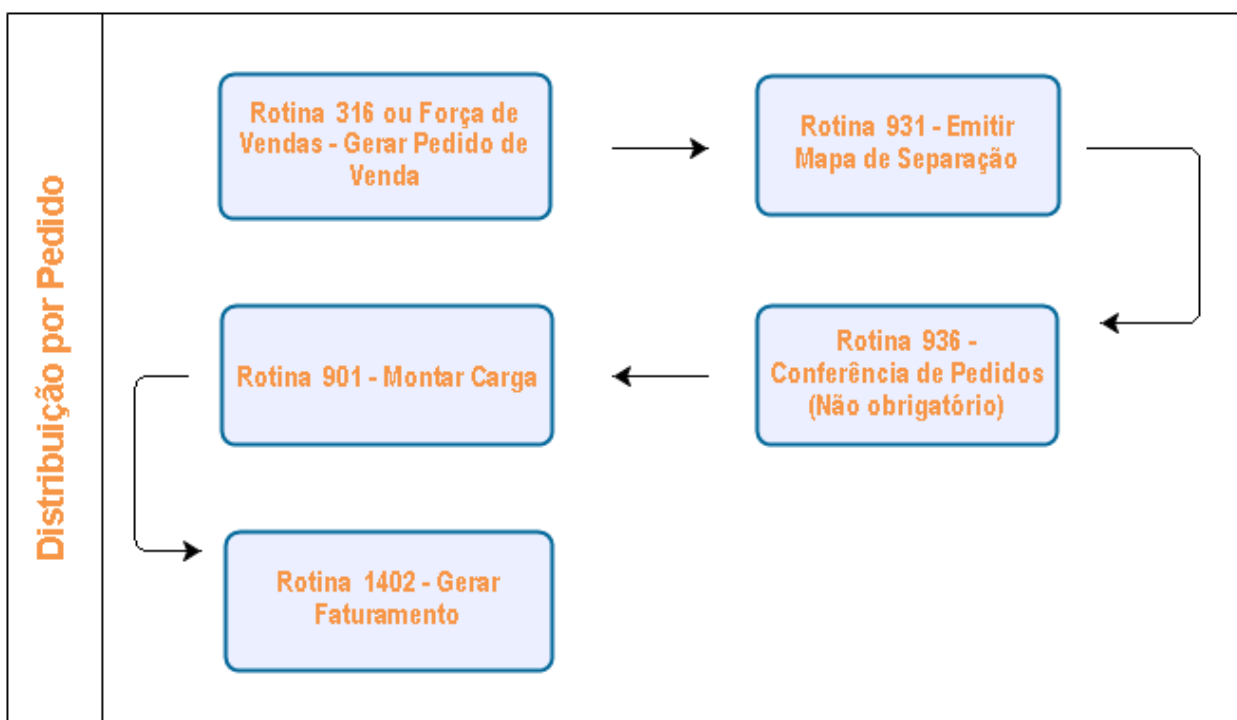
Distribuição por Pedido

Rotina 316 ou Força de Vendas - Gerar Pedido de Venda

Rotina 931 - Emitir Mapa de Separação

Rotina 936 - Conferência de Pedidos (Não obrigatório)

Rotina 901 - Montar Carga

Rotina 1402 - Gerar Faturamento